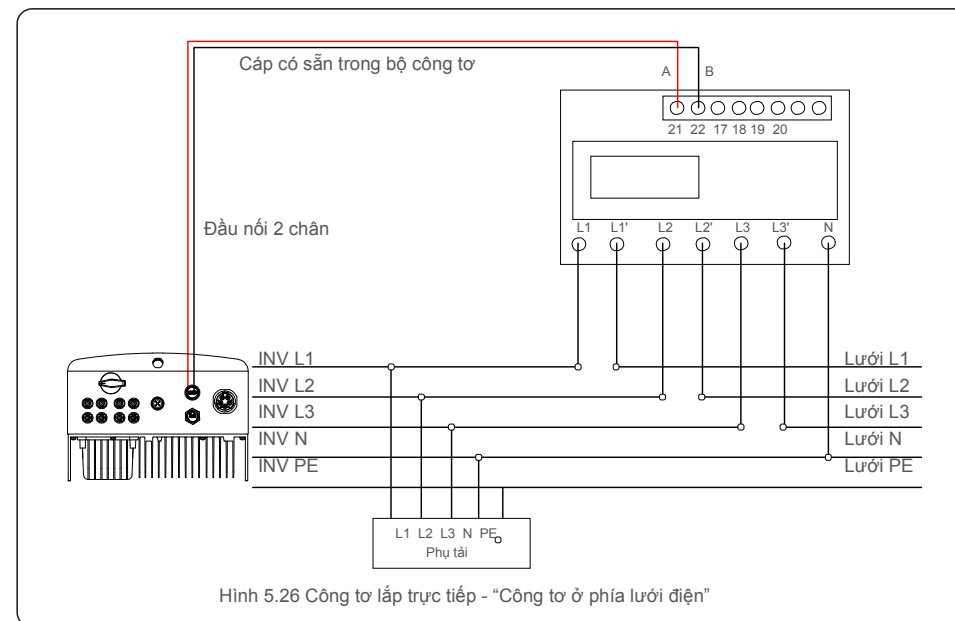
Cáp có sẵn trong bộ công tơ

A B

21 22 17 18 19 20

Đầu nối 2 chân

L1 L1' L2 L2' L3 L3' N

INV L1
INV L2
INV L3
INV N
INV PE

Lưới L1
Lưới L2
Lưới L3
Lưới N
Lưới PE

L1 L2 L3 N PE
Phụ tải

Hình 5.26 Công tơ lắp trực tiếp - “Công tơ ở phía lưới điện”